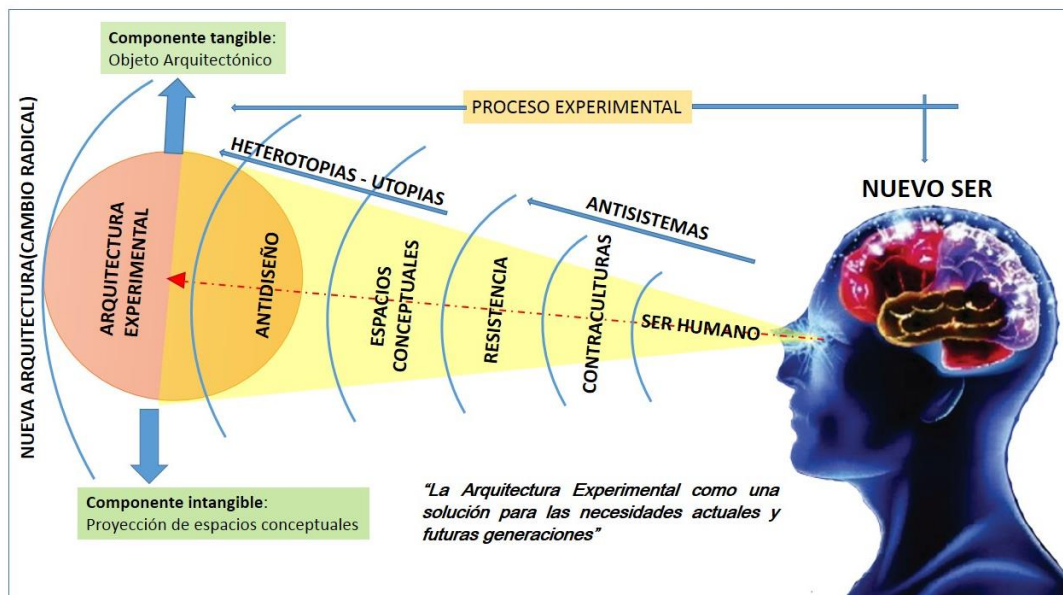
Componente tangible:
Objeto Arquitectónico

PROCESO EXPERIMENTAL

NUEVA ARQUITECTURA(CAMBIO RADICAL)

HETEROTOPIAS - UTOPIAS

NUEVO SER

ANTISISTEMAS

ARQUITECTURA EXPERIMENTAL

ANTIDISEÑO

ESPACIOS CONCEPTUALES

RESISTENCIA

CONTRACULTURAS

SER HUMANO

Componente intangible:
Proyección de espacios conceptuales

"La Arquitectura Experimental como una solución para las necesidades actuales y futuras generaciones"